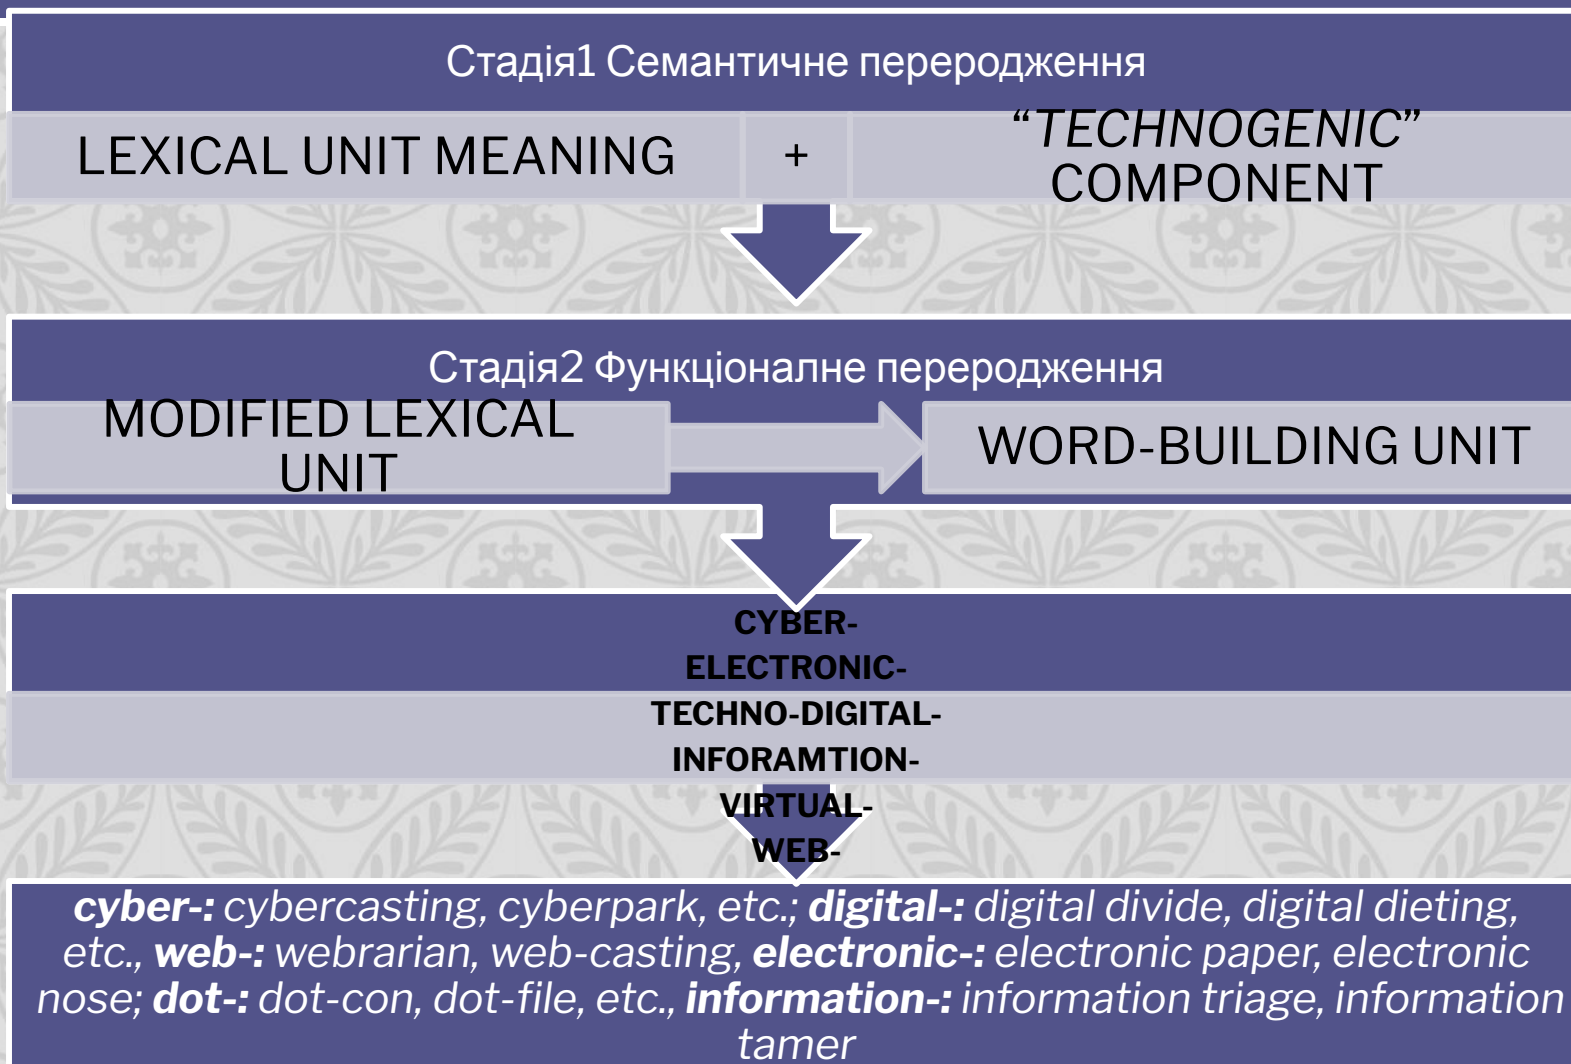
Стадія1 Семантичне переродження

LEXICAL UNIT MEANING

+

“TECHNOGENIC” COMPONENT

Стадія2 Функціоналне переродження

MODIFIED LEXICAL UNIT

WORD-BUILDING UNIT

CYBER-
ELECTRONIC-
TECHNO-DIGITAL-
INFORAMTION-
VIRTUAL-
WEB-

***cyber-:*** *cybercasting, cyberpark, etc.;* ***digital-:*** *digital divide, digital dieting, etc.,* ***web-:*** *webrarian, web-casting,* ***electronic-:*** *electronic paper, electronic nose;* ***dot-:*** *dot-con, dot-file, etc.,* ***information-:*** *information triage, information tamer*